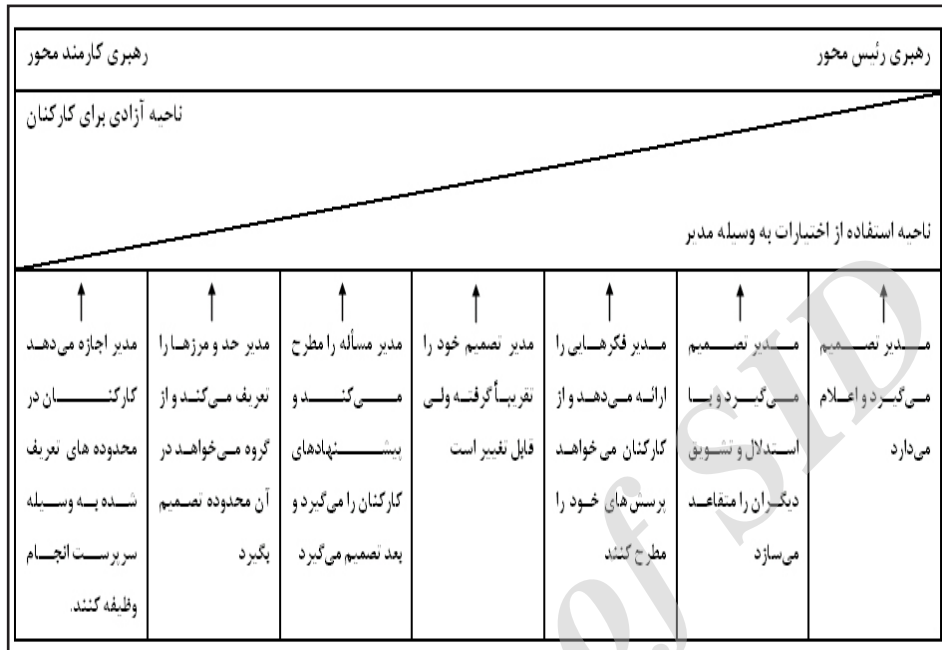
رهبری رئیس محور

رهبری کارمند محور

ناحیه آزادی برای کارکنان

ناحیه استفاده از اختیارات به وسیله مدیر

| مدیر تصمیم می‌گیرد و اعلام می‌دارد | مدیر تصمیم می‌گیرد و با استدلال و تشویق دیگران را متقاعد می‌سازد | مدیر فکرهایی را ارائه می‌دهد و از کارکنان می خواهد پرسش های خود را مطرح کنند | مدیر تصمیم خود را تقریباً گرفته ولی قابل تغییر است | مدیر مسأله را مطرح می‌کند و پیشنهادهای کارکنان را می‌گیرد و بعد تصمیم می‌گیرد | مدیر حد و مرزها را تعریف می‌کند و از گروه می‌خواهد در آن محدوده تصمیم بگیرد | مدیر اجازه می‌دهد کارکنان در محدوده های تعریف شده به وسیله سرپرست انجام وظیفه کنند. |
|---|---|---|---|---|---|---|

SID